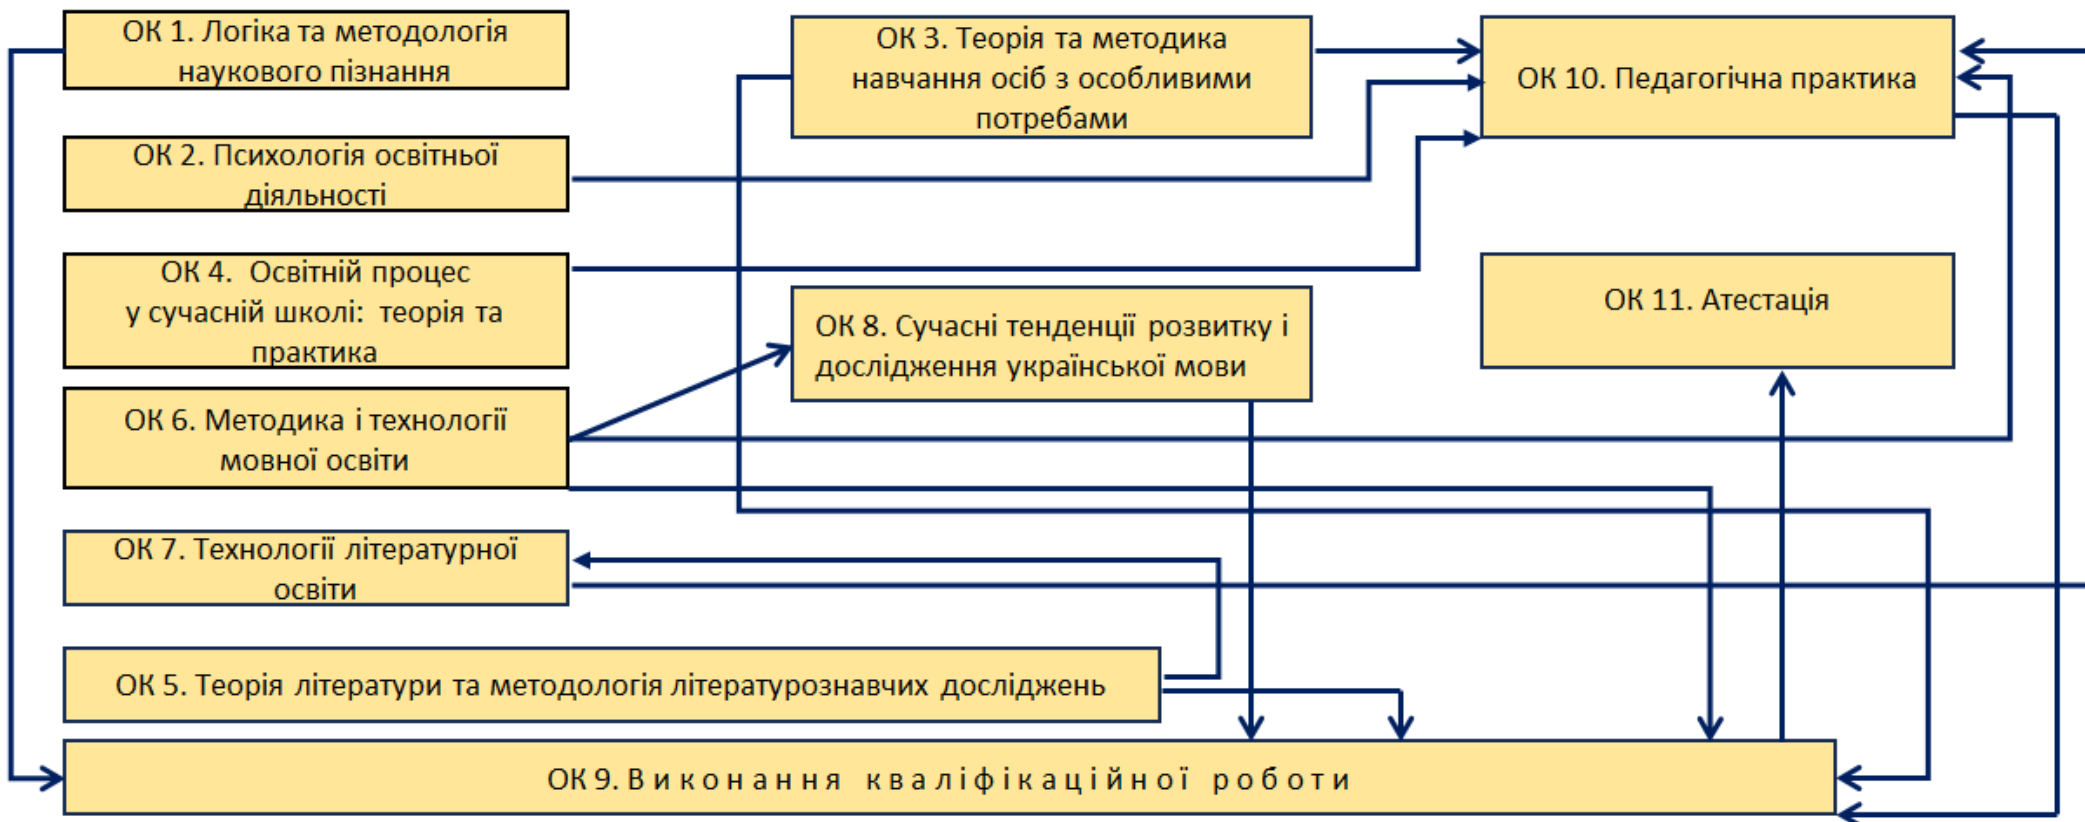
ОК 1. Логіка та методологія наукового пізнання

ОК 3. Теорія та методика навчання осіб з особливими потребами

ОК 10. Педагогічна практика

ОК 2. Психологія освітньої діяльності

ОК 4. Освітній процес у сучасній школі: теорія та практика

ОК 11. Атестація

ОК 8. Сучасні тенденції розвитку і дослідження української мови

ОК 6. Методика і технології мовної освіти

ОК 7. Технології літературної освіти

ОК 5. Теорія літератури та методологія літературознавчих досліджень

ОК 9. Виконання кваліфікаційної роботи